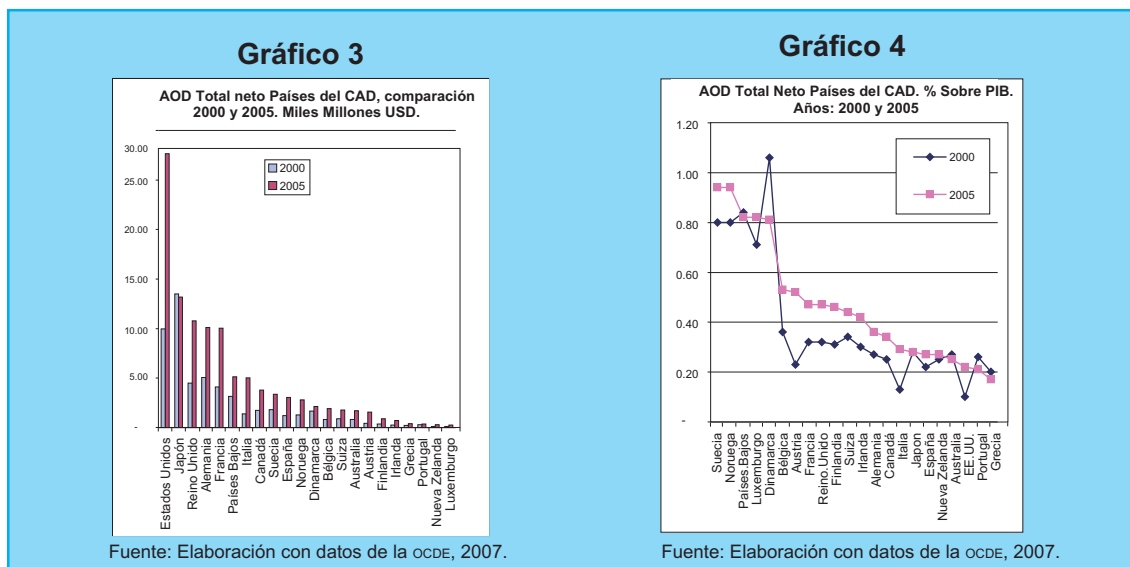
Gráfico 3

AOD Total neto Países del CAD, comparación 2000 y 2005. Miles Millones USD.

30.00
25.00
20.00
15.00
10.00
5.00
-

2000
2005

Estados Unidos
Japón
Reino Unido
Alemania
Francia
Países Bajos
Italia
Canadá
Suecia
España
Noruega
Dinamarca
Bélgica
Suiza
Australia
Austria
Finlandia
Irlanda
Grecia
Portugal
Nueva Zelanda
Luxemburgo

Fuente: Elaboración con datos de la OCDE, 2007.

Gráfico 4

AOD Total Neto Países del CAD. % Sobre PIB. Años: 2000 y 2005

1.20
1.00
0.80
0.60
0.40
0.20
-

2000
2005

Suecia
Noruega
Países Bajos
Luxemburgo
Dinamarca
Bélgica
Austria
Francia
Reino Unido
Finlandia
Suiza
Irlanda
Alemania
Canadá
Italia
Japon
España
Nueva Zelanda
Australia
EE.UU.
Portugal
Grecia

Fuente: Elaboración con datos de la OCDE, 2007.